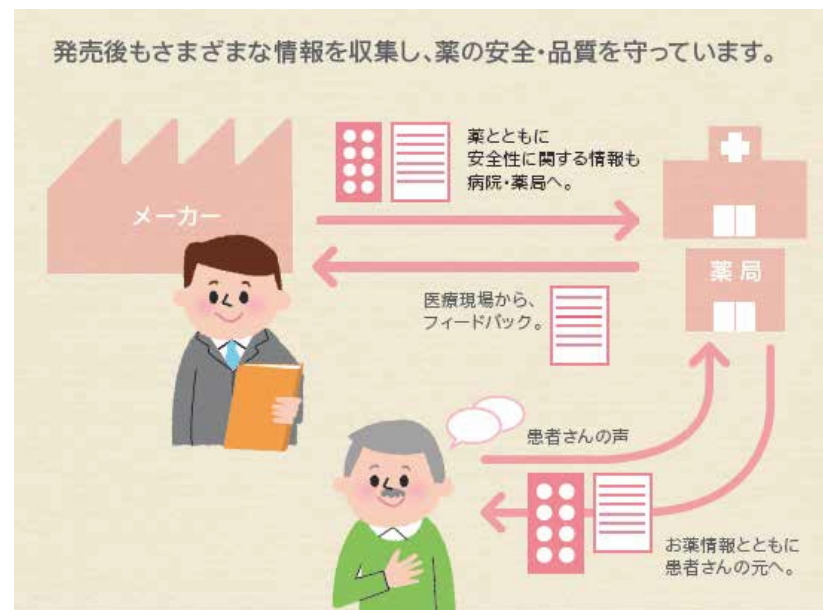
発売後もさまざまな情報を収集し、薬の安全・品質を守っています。

メーカー

薬とともに
安全性に関する情報も
病院・薬局へ。

医療現場から、
フィードバック。

薬局

患者さんの声

お薬情報とともに
患者さんの元へ。